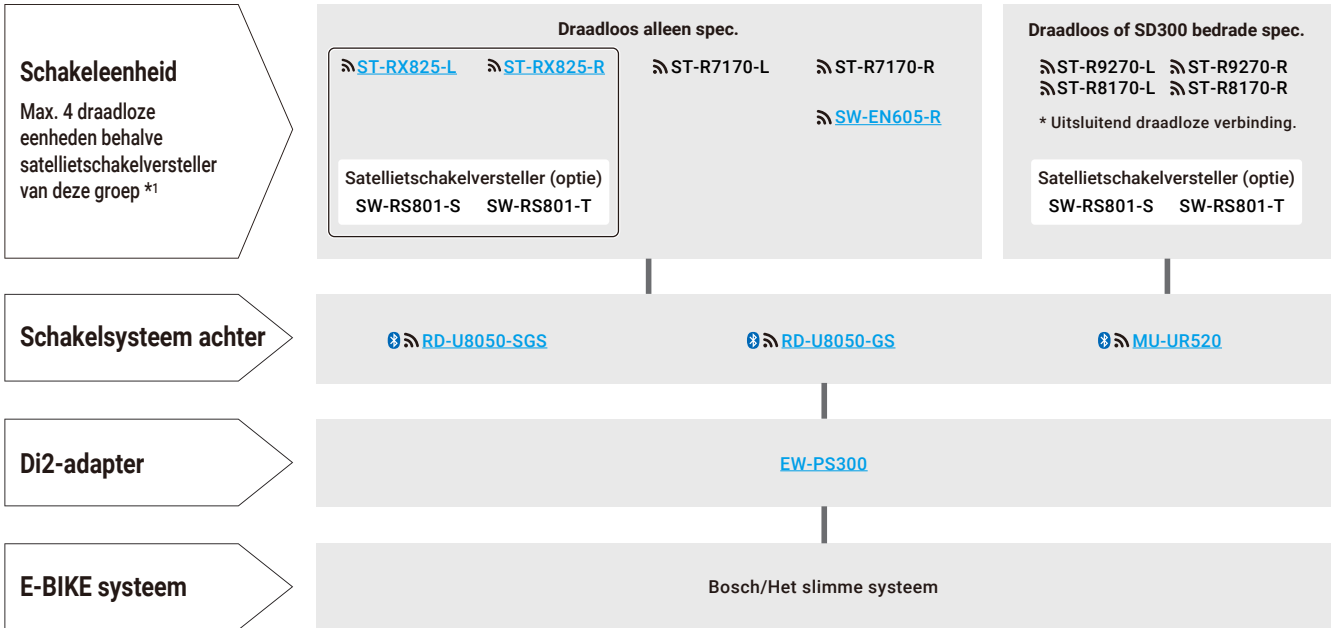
Schakeleenheid

Max. 4 draadloze eenheden behalve satellietschakelversteller van deze groep *1

Draadloos alleen spec.

ST-RX825-L ST-RX825-R ST-R7170-L ST-R7170-R

SW-EN605-R

Satellietschakelversteller (optie)
SW-RS801-S SW-RS801-T

Draadloos of SD300 bedrade spec.

ST-R9270-L ST-R9270-R
ST-R8170-L ST-R8170-R

* Uitsluitend draadloze verbinding.

Satellietschakelversteller (optie)
SW-RS801-S SW-RS801-T

Schakelsysteem achter

RD-U8050-SGS RD-U8050-GS MU-UR520

Di2-adapter

EW-PS300

E-BIKE systeem

Bosch/Het slimme systeem